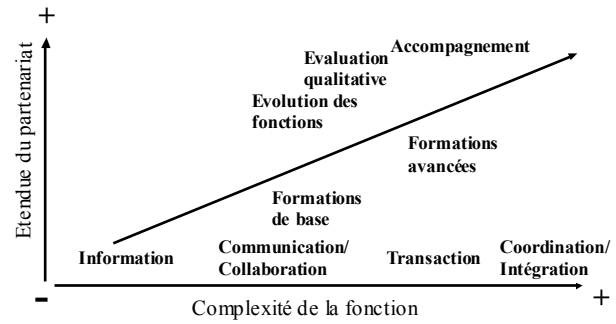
+

Etendue du partenariat

Evaluation qualitative

Accompagnement

Evolution des fonctions

Formations avancées

Formations de base

Information

Communication/ Collaboration

Transaction

Coordination/ Intégration

-

Complexité de la fonction

+